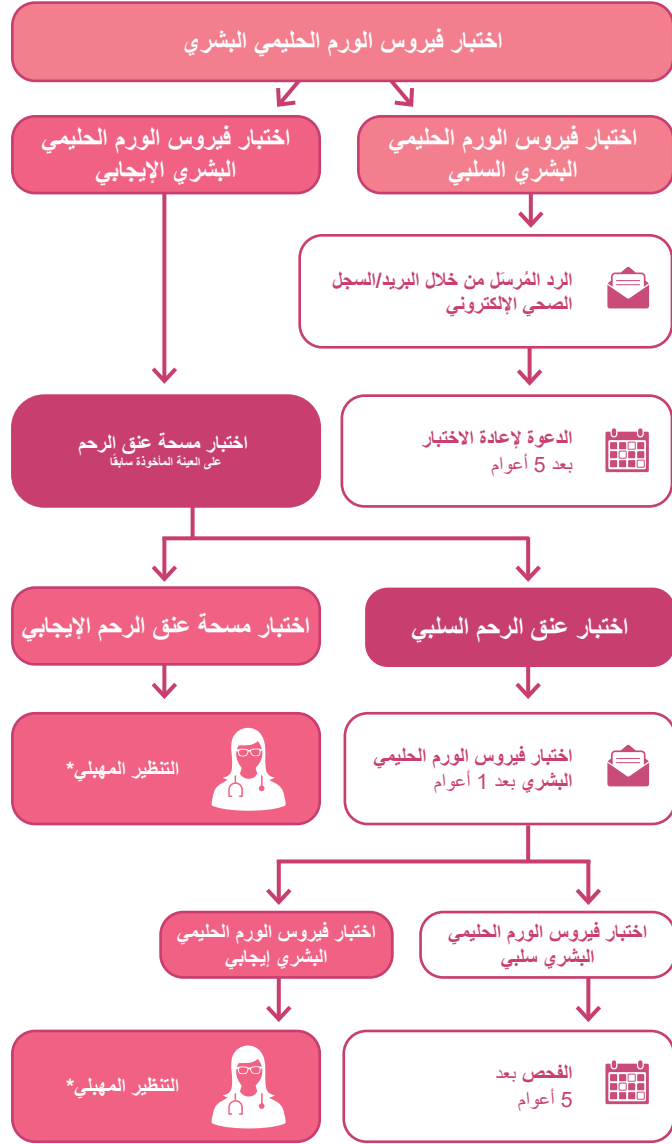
اختبار فيروس الورم الحليمي البشري

اختبار فيروس الورم الحليمي البشري الإيجابي

اختبار فيروس الورم الحليمي البشري السلبي

الرد المُرسَل من خلال البريد/السجل الصحي الإلكتروني

الدعوة لإعادة الاختبار بعد 5 أعوام

اختبار مسحة عنق الرحم
على العينة المأخوذة سابقًا

اختبار مسحة عنق الرحم الإيجابي

اختبار عنق الرحم السلبي

التنظير المهبلي*

اختبار فيروس الورم الحليمي البشري بعد 1 أعوام

اختبار فيروس الورم الحليمي البشري إيجابي

اختبار فيروس الورم الحليمي البشري سلبي

التنظير المهبلي*

الفحص بعد 5 أعوام